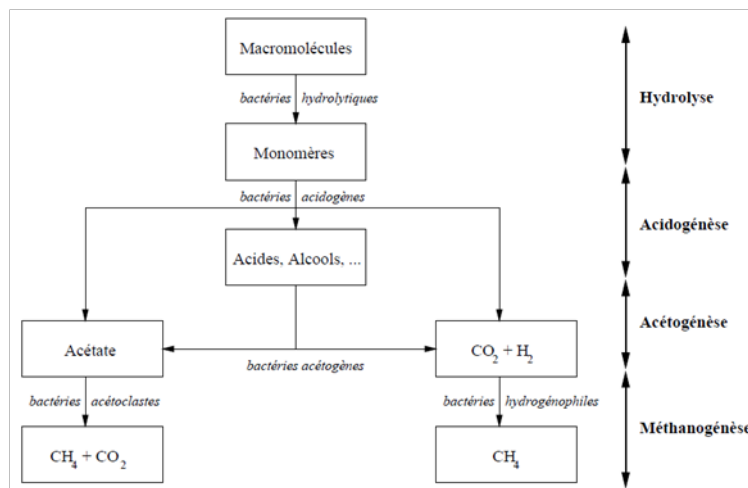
Macromolécules

bactéries hydrolytiques

Monomères

bactéries acidogènes

Acides, Alcools, ...

Acétate

bactéries acétogènes

$CO_2 + H_2$

bactéries acétoclastes

bactéries hydrogénophiles

$CH_4 + CO_2$

$CH_4$

Hydrolyse

Acidogénèse

Acétogénèse

Méthanogénèse